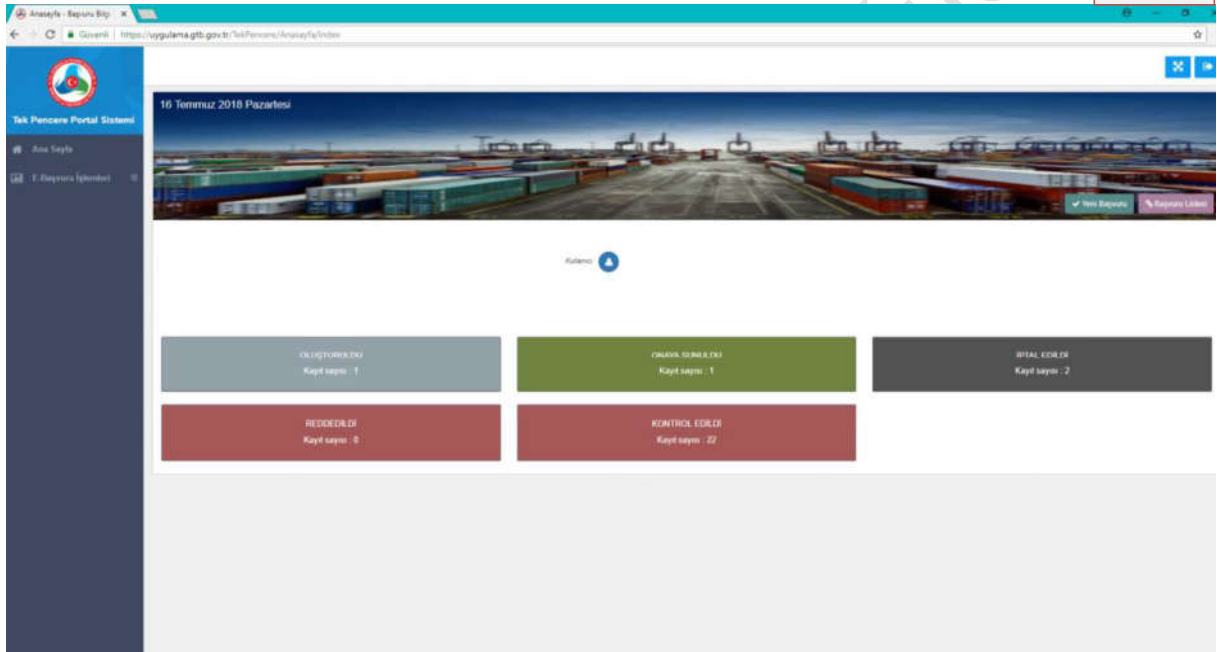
Anasayfa - Başvuru Bilgi ×

Güvenli | https://uygulama.gtb.gov.tr/TekPencere/Anasayfa/Index

Tek Pencere Portal Sistemi

Ana Sayfa

E-Başvuru İşlemleri

16 Temmuz 2018 Pazartesi

Yeni Başvuru

Başvuru Listesi

Kullanıcı

OLUŞTURULDU
Kayıt sayısı : 1

ONAYA SUNULDU
Kayıt sayısı : 1

İPTAL EDİLDİ
Kayıt sayısı : 2

REDDEDİLDİ
Kayıt sayısı : 0

KONTROL EDİLDİ
Kayıt sayısı : 22